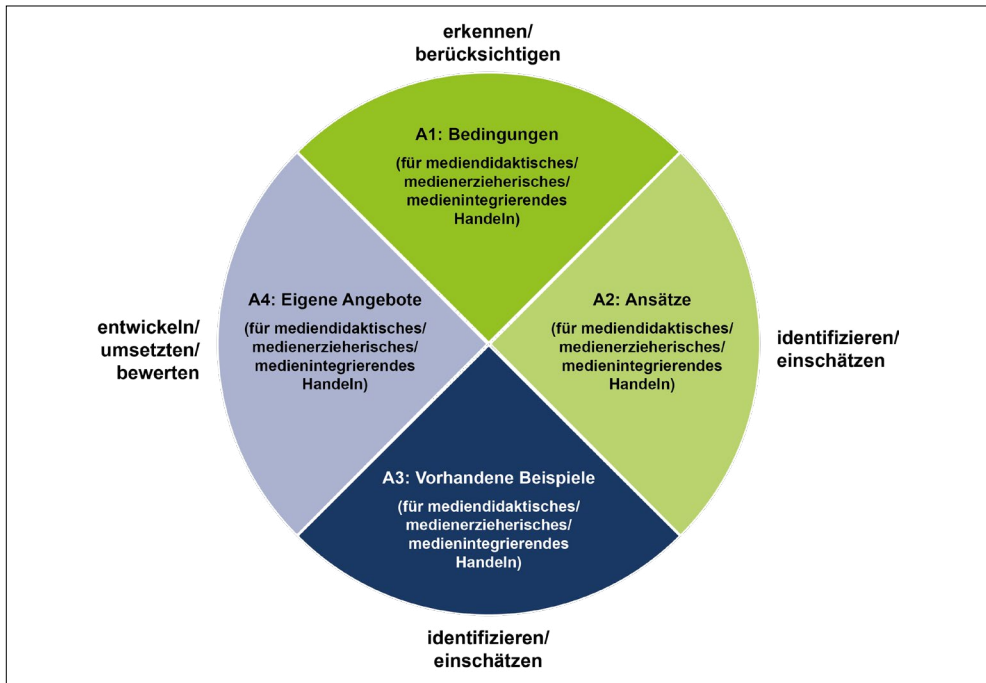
erkennen/
berücksichtigen

A1: Bedingungen
(für mediendidaktisches/ medienerzieherisches/ medienintegrierendes Handeln)

entwickeln/
umsetzten/
bewerten

A4: Eigene Angebote
(für mediendidaktisches/ medienerzieherisches/ medienintegrierendes Handeln)

A2: Ansätze
(für mediendidaktisches/ medienerzieherisches/ medienintegrierendes Handeln)

identifizieren/
einschätzen

A3: Vorhandene Beispiele
(für mediendidaktisches/ medienerzieherisches/ medienintegrierendes Handeln)

identifizieren/
einschätzen